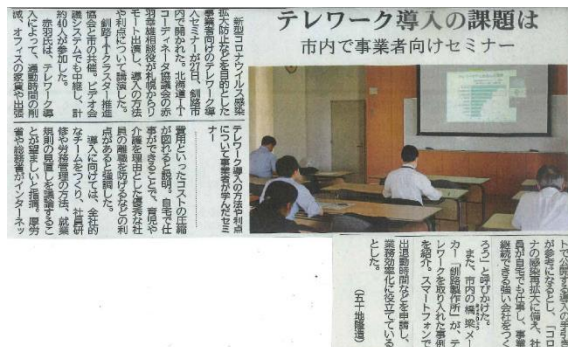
テレワーク導入の課題は
市内で事業者向けセミナー

新型コロナウイルス感染拡大防止などを目的とした事業者向けのテレワーク導入セミナーが27日、釧路市内で開かれた。北海道テレワークコーディネーター協会の小野寺隆裕会長が札幌からリモートで講演し、導入の方法や利点について説明した。釧路テレワークセンター推進協議会と市の共催。ビデオ会議システムでも中継し、計約40人が参加した。

赤羽氏は、テレワーク導入によって、通勤時間の削減、オフィスの家賃や出張費用といったコストの削減が図れると説明。自宅で仕事ができることで、育児や介護を理由とした優秀な社員の離職を防げるなどの利点があると強調した。

導入に向けては、全社的なチームをつくり、社則や労務管理の方法、就業規則の見直しを検討することが望ましいと指摘。参加者が総務省のインターネット

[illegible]が参考になるとし、「コロナの感染拡大に伴い、社員が自宅でも仕事し、事業継続できる強い会社をつくろう」と呼び掛けた。

また、市内の構造メーカー（創援商事）が、テレワークを取り入れた事例を紹介。スマートフォンで出退勤時間などを申請し、業務効率化に役立てているとした。

（五十嵐直樹）